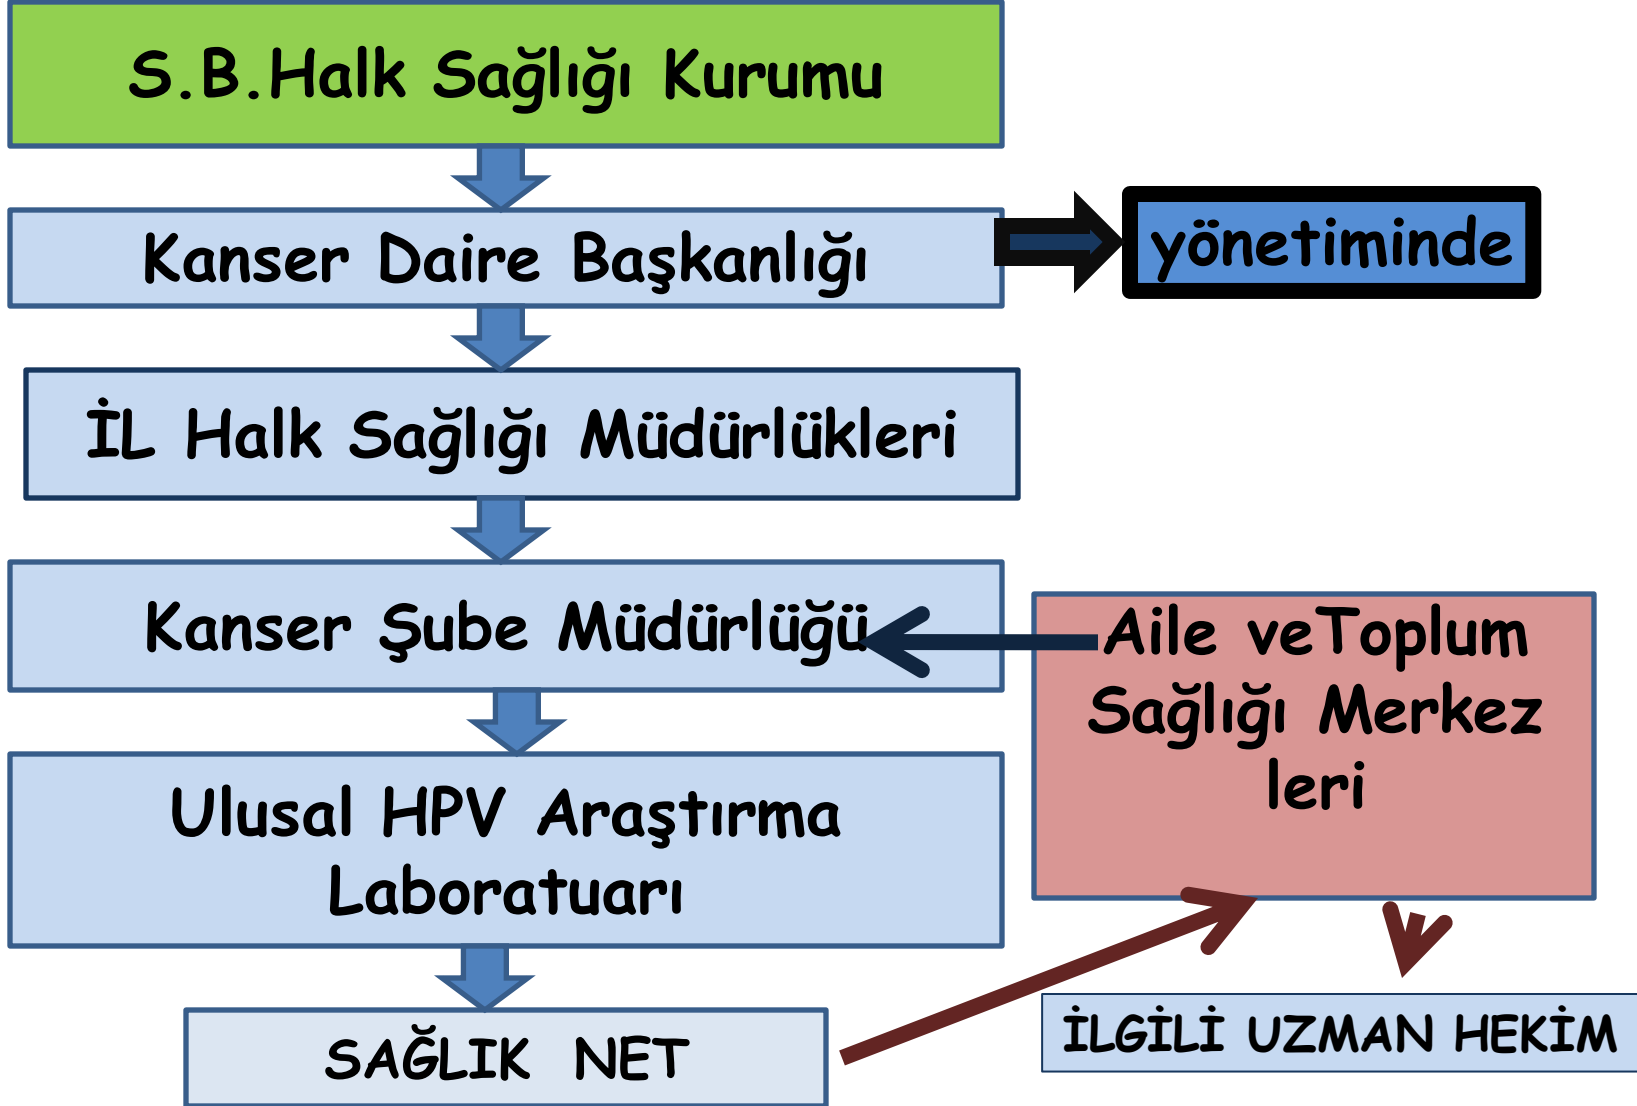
S.B.Halk Sağlığı Kurumu

Kanser Daire Başkanlığı

yönetiminde

İL Halk Sağlığı Müdürlükleri

Kanser Şube Müdürlüğü

Aile veToplum Sağlığı Merkez leri

Ulusal HPV Araştırma Laboratuarı

SAĞLIK NET

İLGİLİ UZMAN HEKİM